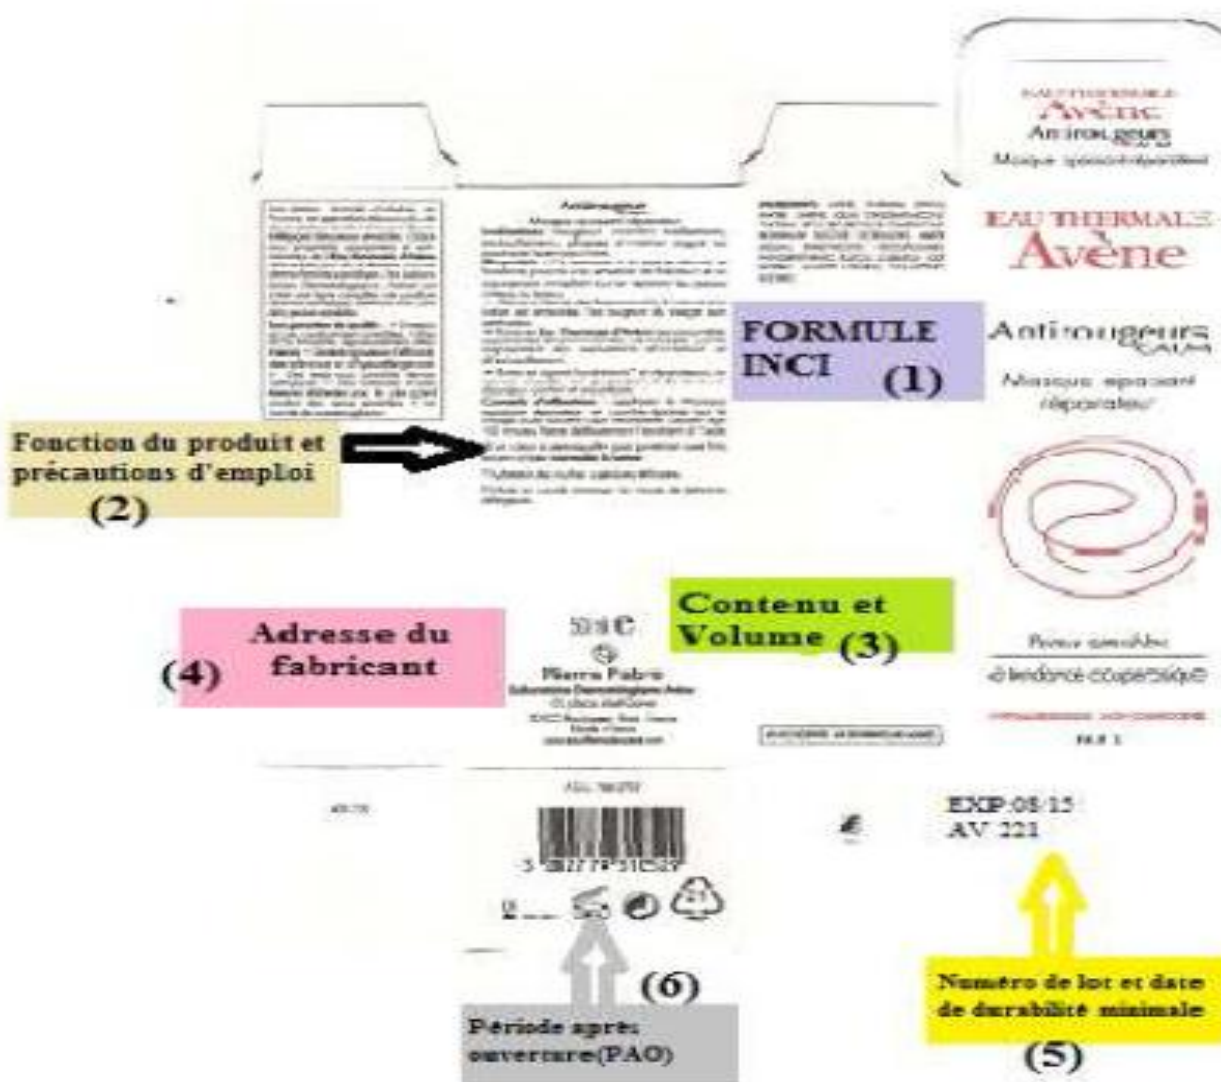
EAU THERMALE
Avène
Antirougeurs
Masque apaisant réparateur

Antirougeurs
Masque apaisant réparateur

EAU THERMALE
Avène

FORMULE INCI (1)

Antirougeurs CALM
Masque apaisant réparateur

Fonction du produit et précautions d'emploi
(2)

Adresse du fabricant
(4)

50 ml

Pierre Fabre
Laboratoires Dermatologiques Avène

Contenu et Volume (3)

Peaux sensibles
à tendance couperosique

EXP 08/15
AV 221

(6)

Période après ouverture(PAO)

Numéro de lot et date de durabilité minimale
(5)